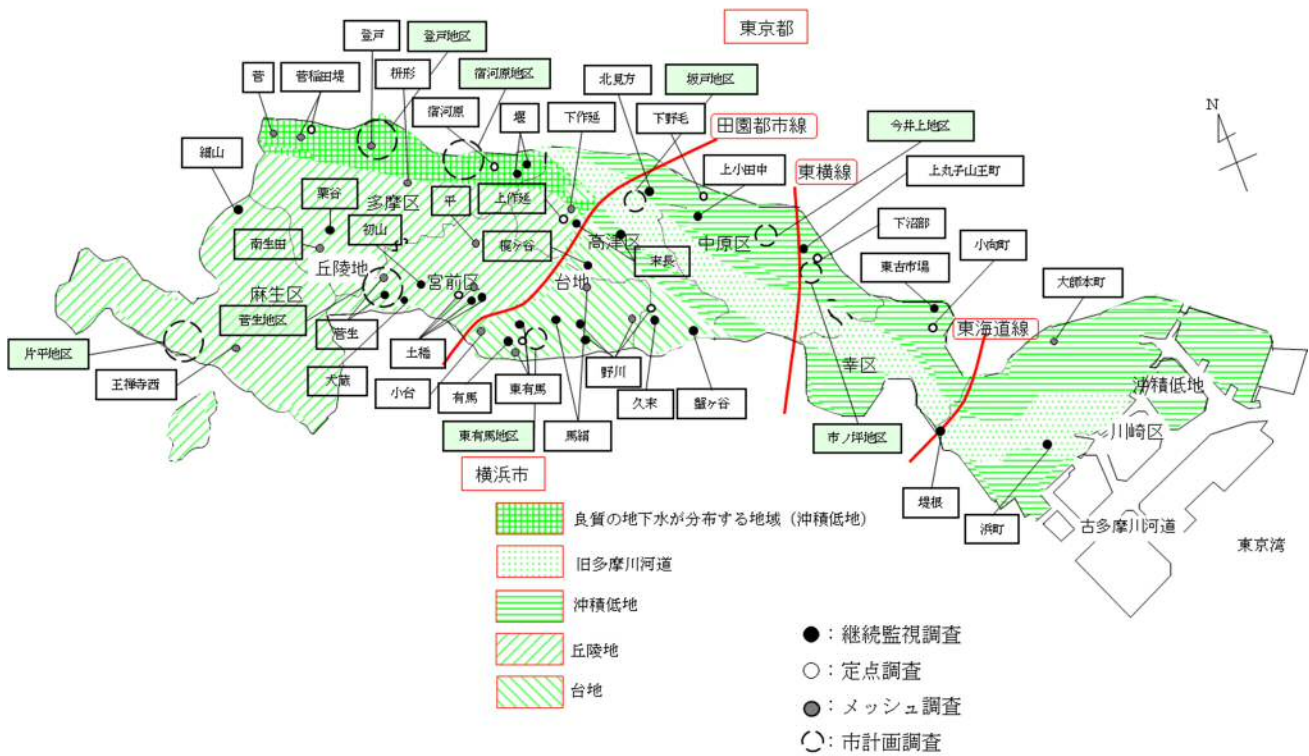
東京都

登戸
登戸地区
菅
菅稲田堤
枡形
宿河原地区
北見方
坂戸地区
宿河原
堰
下作延
下野毛
田園都市線
今井上地区
細山
上小田中
東横線
上丸子山王町
栗谷
多摩区
平
上作延
下沼部
南生田
初山
梶ヶ谷
高津区
中原区
小向町
丘陵地
宮前区
末長
東古市場
麻生区
台地
大師本町
菅生地区
東海道線
片平地区
菅生
土橋
幸区
王禅寺西
大蔵
小台
有馬
東有馬
野川
久末
蟹ヶ谷
沖積低地
川崎区
東有馬地区
馬絹
市ノ坪地区
横浜市
堤根
浜町
古多摩川河道
東京湾
N

良質の地下水が分布する地域（沖積低地）
旧多摩川河道
沖積低地
丘陵地
台地

●：継続監視調査
○：定点調査
●：メッシュ調査
◌：市計画調査